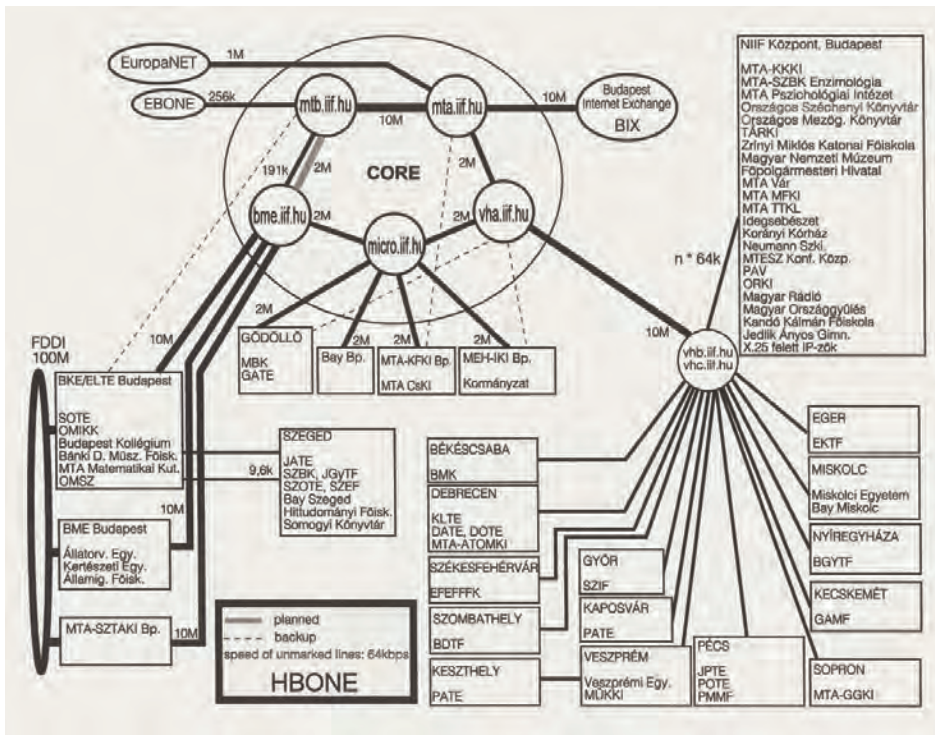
EuropaNET
1M
EBONE
256k
mtb.iif.hu
mta.iif.hu
10M
10M
Budapest Internet Exchange
BIX
191k
2M
CORE
bme.iif.hu
2M
micro.iif.hu
2M
vha.iif.hu
n * 64k
2M
2M
2M
2M
GÖDÖLLŐ
MBK
GATE
Bay Bp.
MTA-KFKI Bp.
MTA CsKI
MEH-IKI Bp.
Kormányzat
10M
FDDI
100M
10M
BKE/ELTE Budapest
SOTE
OMIKK
Budapest Kollégium
Bánki D. Műsz. Főisk.
MTA Matematikai Kut.
OMSZ
SZEGED
JATE
SZBK, JGyTF
SZOTE, SZEF
Bay Szeged
Hittudományi Főisk.
Somogyi Könyvtár
9,6k
10M
BME Budapest
Állatorv. Egy.
Kertészeti Egy.
Államig. Főisk.
MTA-SZTAKI Bp.
10M
planned
backup
speed of unmarked lines: 64kbps
HBONE
NIIF Központ, Budapest
MTA-KKKI
MTA-SZBK Enzimológia
MTA Pszichológiai Intézet
Országos Széchenyi Könyvtár
Országos Mezőg. Könyvtár
TÁRKI
Zrínyi Miklós Katonai Főiskola
Magyar Nemzeti Múzeum
Főpolgármesteri Hivatal
MTA Vár
MTA MFKI
MTA TTKL
Idegsebészet
Korányi Kórház
Neumann Szki.
MTESZ Konf. Közp.
PAV
ORKI
Magyar Rádió
Magyar Országgyűlés
Kandó Kálmán Főiskola
Jedlik Ányos Gimn.
X.25 feletti IP-zők
10M
vhb.iif.hu
vhc.iif.hu
BÉKÉSCSABA
BMK
DEBRECEN
KLTE
DATE, DOTE
MTA-ATOMKI
SZÉKESFEHÉRVÁR
EFEFFFK
SZOMBATHELY
BDTF
KESZTHELY
PATE
GYŐR
SZIF
KAPOSVÁR
PATE
VESZPRÉM
Veszprémi Egy.
MÜKKI
PÉCS
JPTE
POTE
PMMF
EGER
EKTF
MISKOLC
Miskolci Egyetem
Bay Miskolc
NYÍREGYHÁZA
BGYTF
KECSKEMÉT
GAMF
SOPRON
MTA-GGKI